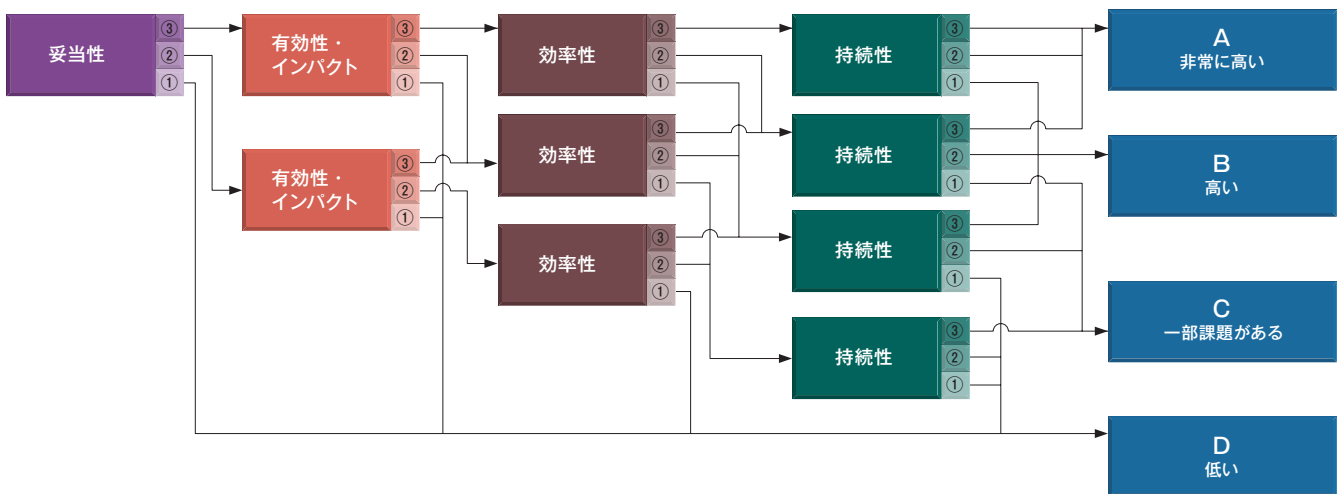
妥当性
③
②
①

有効性・インパクト
③
②
①

有効性・インパクト
③
②
①

効率性
③
②
①

効率性
③
②
①

効率性
③
②
①

持続性
③
②
①

持続性
③
②
①

持続性
③
②
①

持続性
③
②
①

A
非常に高い

B
高い

C
一部課題がある

D
低い